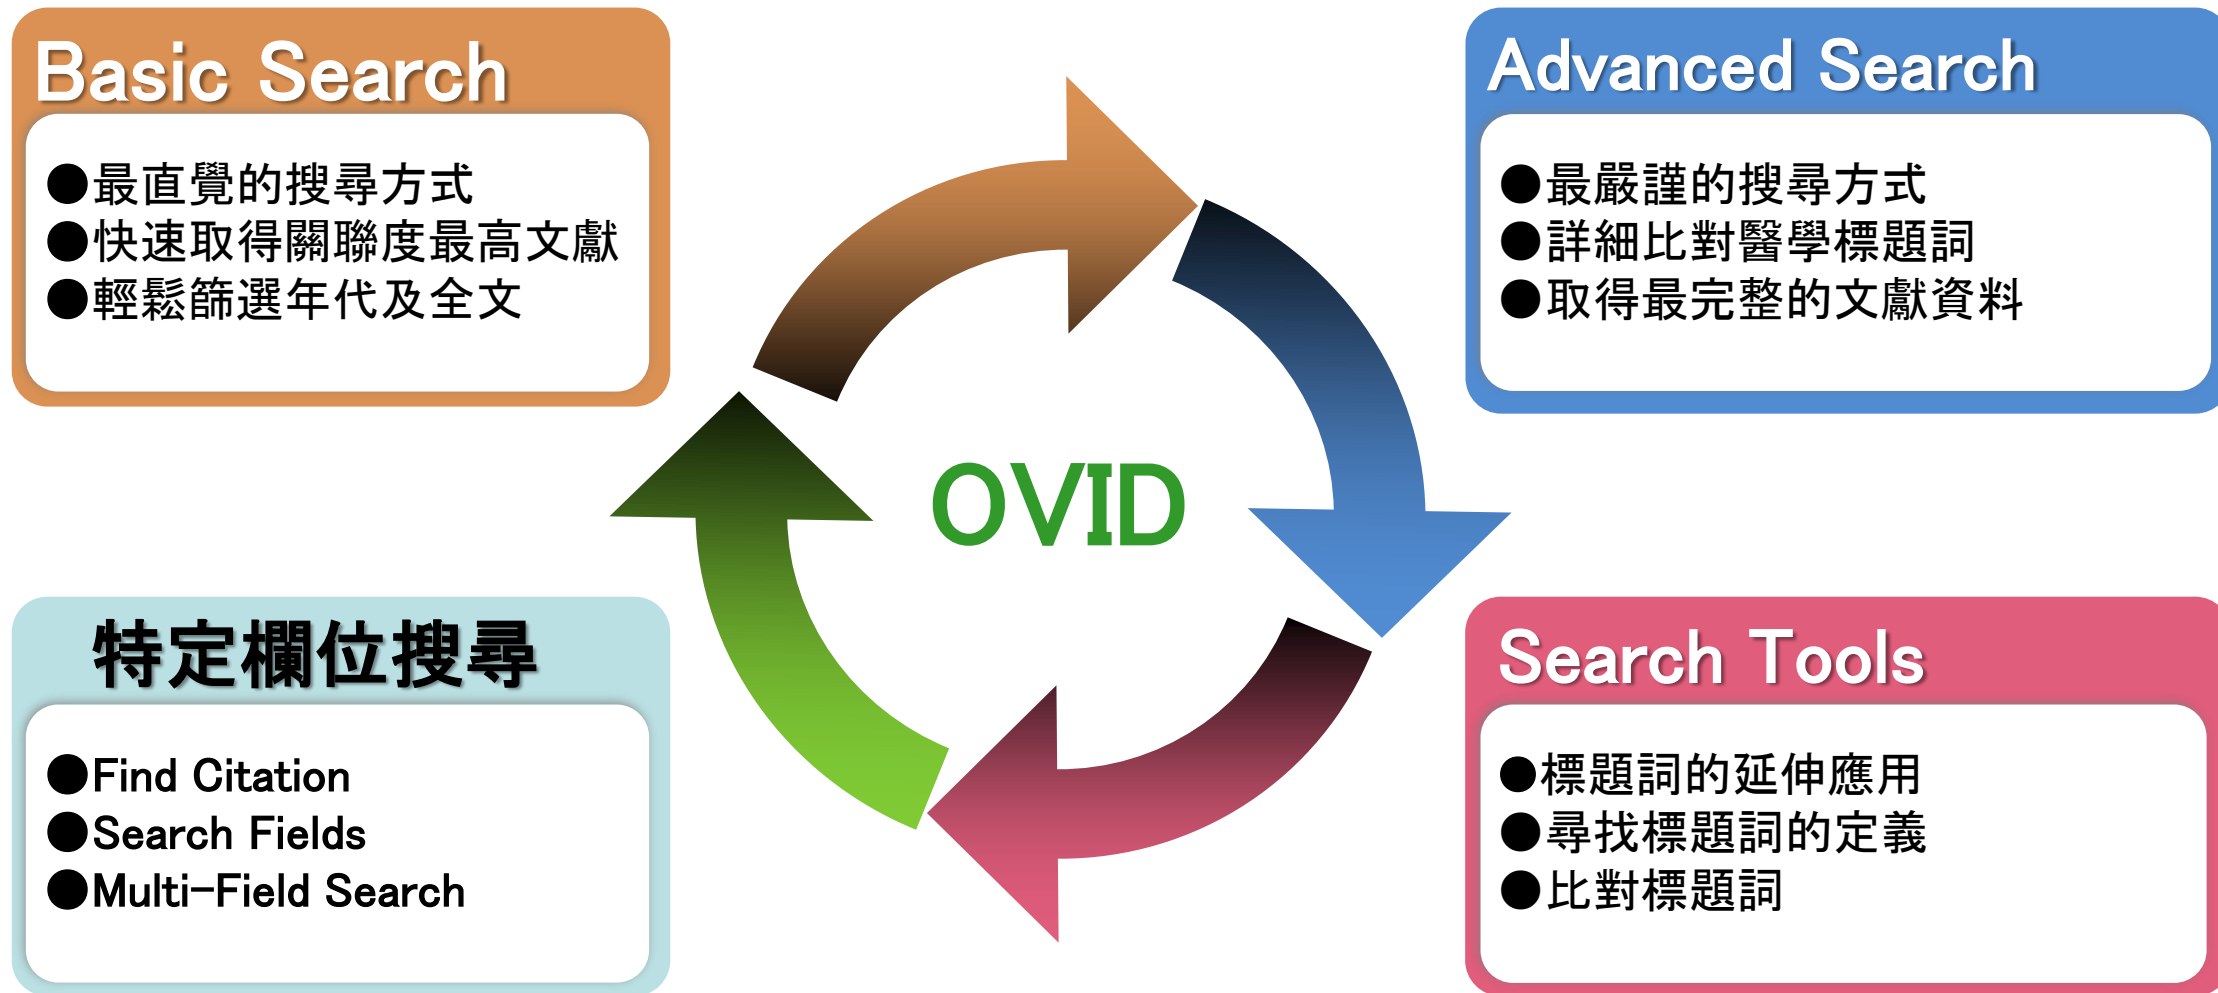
Basic Search

●最直覺的搜尋方式
●快速取得關聯度最高文獻
●輕鬆篩選年代及全文

Advanced Search

●最嚴謹的搜尋方式
●詳細比對醫學標題詞
●取得最完整的文獻資料

OVID

特定欄位搜尋

●Find Citation
●Search Fields
●Multi-Field Search

Search Tools

●標題詞的延伸應用
●尋找標題詞的定義
●比對標題詞